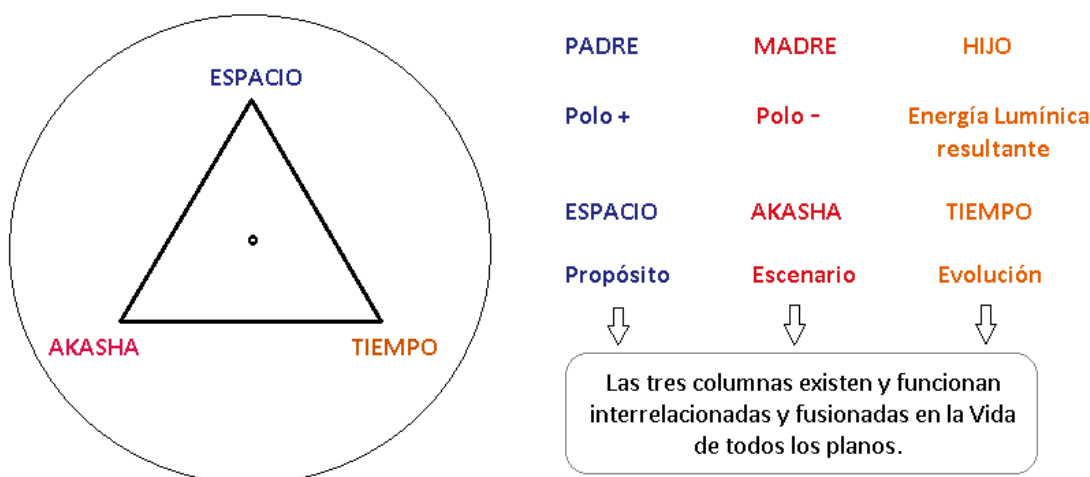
ESPACIO

AKASHA

TIEMPO

PADRE MADRE HIJO

Polo + Polo - Energía Lumínica resultante

ESPACIO AKASHA TIEMPO

Propósito Escenario Evolución

Las tres columnas existen y funcionan interrelacionadas y fusionadas en la Vida de todos los planos.